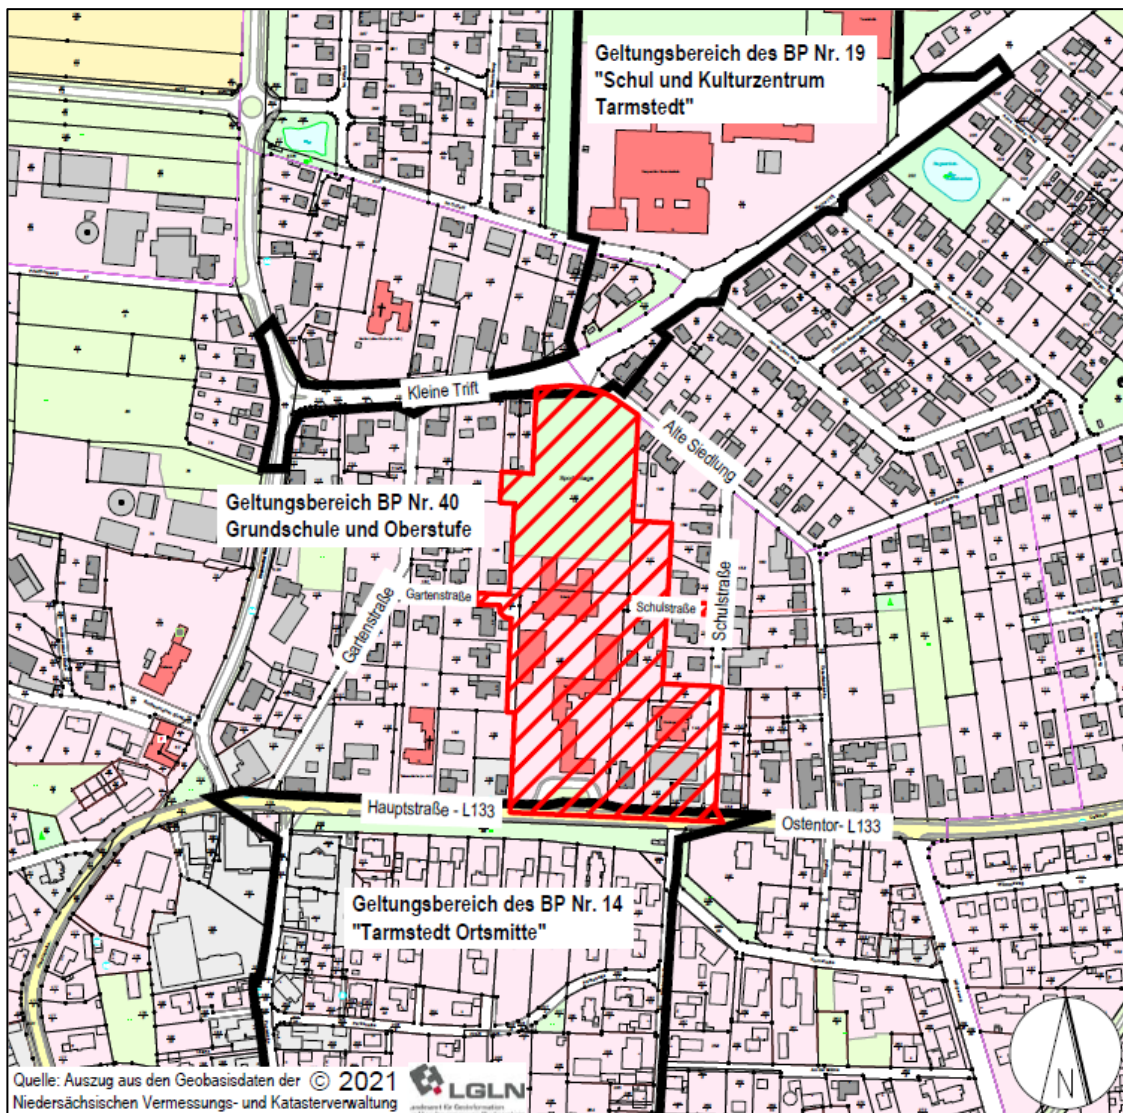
Geltungsbereich des BP Nr. 19
"Schul und Kulturzentrum
Tarmstedt"

Kleine Trift

Alte Siedlung

Geltungsbereich BP Nr. 40
Grundschule und Oberstufe

Gartenstraße

Gartenstraße

Schulstraße

Schulstraße

Hauptstraße - L133

Ostentor- L133

Geltungsbereich des BP Nr. 14
"Tarmstedt Ortsmitte"

Quelle: Auszug aus den Geobasisdaten der © 2021
Niedersächsischen Vermessungs- und Katasterverwaltung

LGLN

N